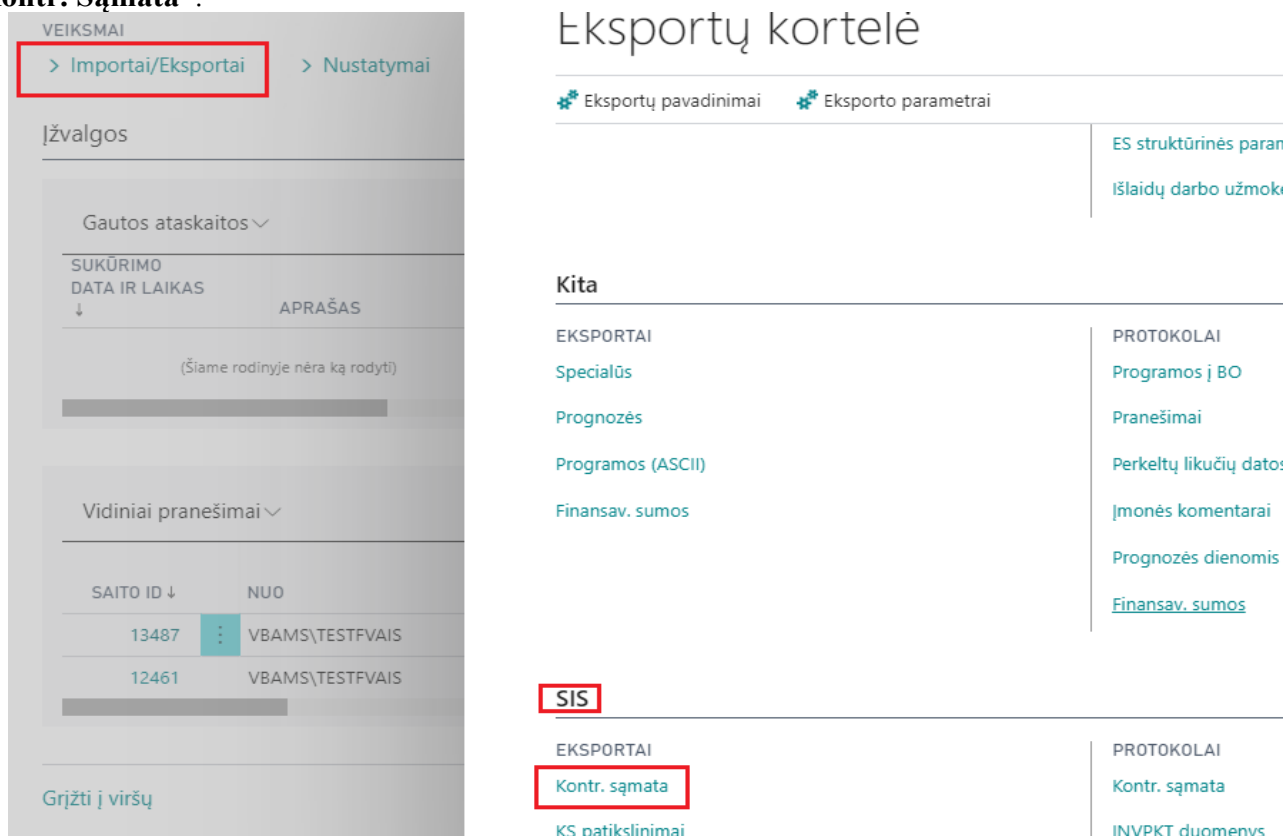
Kontr. Sąmata".

VEIKSMAI

> Importai/Eksportai

> Nustatymai

Įžvalgos

Gautos ataskaitos

| SUKŪRIMO DATA IR LAIKAS ↓ | APRAŠAS |
|---|---|
| (Šiame rodinyje nėra ką rodyti) | |

Vidiniai pranešimai

| SAITO ID ↓ | NUO |
|---|---|
| 13487 | VBAMS\TESTFVAIS |
| 12461 | VBAMS\TESTFVAIS |

Grįžti į viršų

Eksportų kortelė

Eksportų pavadinimai

Eksporto parametrai

ES struktūrinės param

Išlaidų darbo užmok

Kita

EKSPORTAI

Specialūs

Prognozės

Programos (ASCII)

Finansav. sumos

PROTOKOLAI

Programos į BO

Pranešimai

Perkeltų likučių datos

Įmonės komentarai

Prognozės dienomis

Finansav. sumos

SIS

EKSPORTAI

Kontr. sąmata

KS patikslinimai

PROTOKOLAI

Kontr. sąmata

INVPKT duomenys